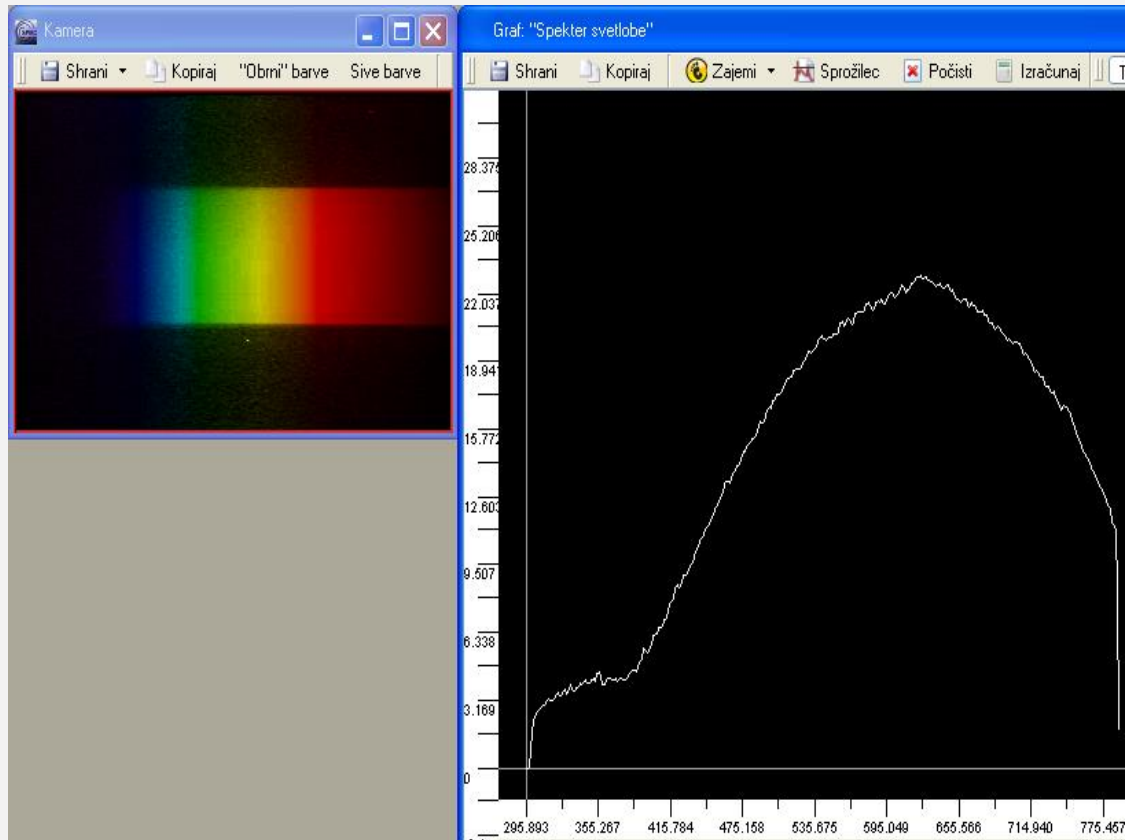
Kamera

Shrani Kopiraj "Obrni" barve Sive barve

Graf: "Spekter svetlobe"

Shrani Kopiraj Zajemi Sprožilec Počisti Izračunaj

28.375
25.206
22.037
18.941
15.772
12.603
9.507
6.338
3.169
0

295.893 355.267 415.784 475.158 535.675 595.049 655.566 714.940 775.457